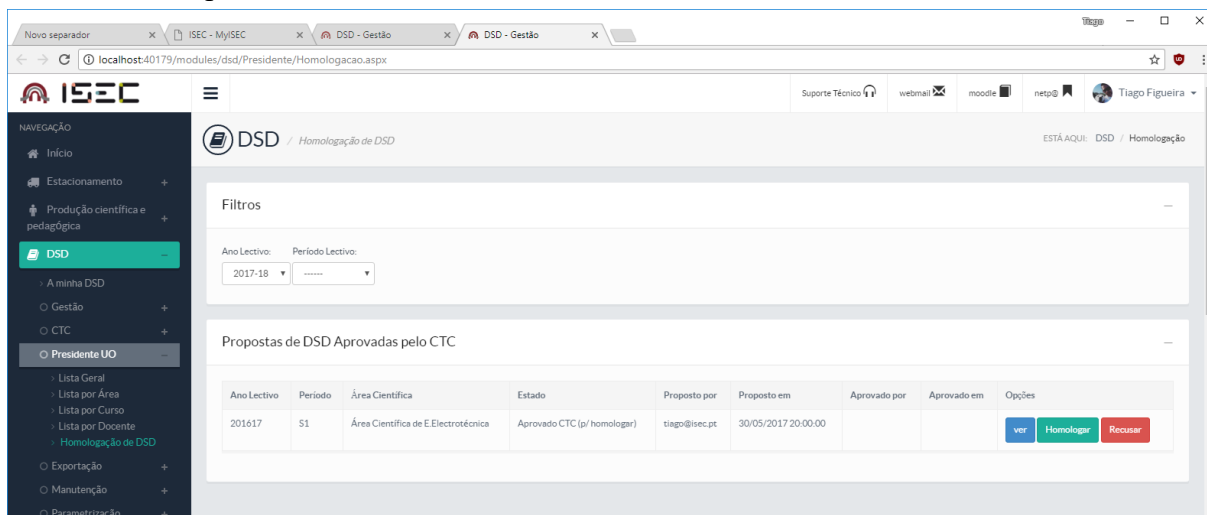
Novo separador × ISEC - MyISEC × DSD - Gestão × DSD - Gestão ×

Tiago

localhost:40179/modules/dsd/Presidente/Homologacao.aspx

ISEC

Suporte Técnico webmail moodle netp@ Tiago Figueira

NAVEGAÇÃO
Início
Estacionamento +
Produção científica e pedagógica +
DSD −
A minha DSD
Gestão +
CTC +
Presidente UO −
Lista Geral
Lista por Área
Lista por Curso
Lista por Docente
Homologação de DSD
Exportação +
Manutenção +
Parametrização +

DSD / Homologação de DSD

ESTÁ AQUI: DSD / Homologação

Filtros

Ano Lectivo: 2017-18
Período Lectivo: ------

Propostas de DSD Aprovadas pelo CTC

| Ano Lectivo | Período | Área Científica | Estado | Proposto por | Proposto em | Aprovado por | Aprovado em | Opções |
|---|---|---|---|---|---|---|---|---|
| 201617 | S1 | Área Científica de E.Electrotécnica | Aprovado CTC (p/ homologar) | tiago@isec.pt | 30/05/2017 20:00:00 | | | ver Homologar Recusar |